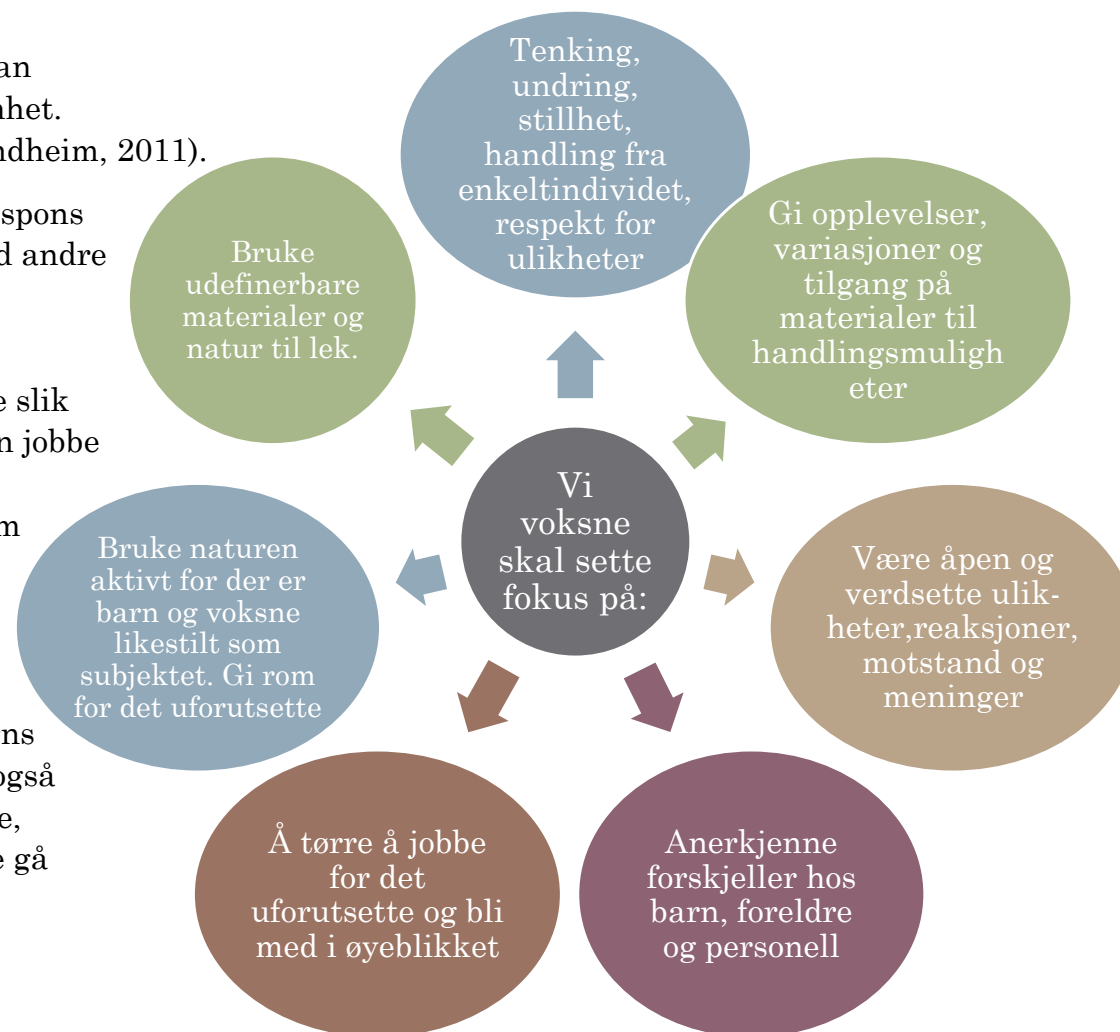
an
nhet.
ndheim, 2011).

spons
d andre

e slik
n jobbe

m

ns
også
e,
e gå

Tenking, undring, stillhet, handling fra enkeltindividet, respekt for ulikheter

Gi opplevelser, variasjoner og tilgang på materialer til handlingsmulighheter

Være åpen og verdsette ulikheter,reaksjoner, motstand og meninger

Anerkjenne forskjeller hos barn, foreldre og personell

Å tørre å jobbe for det uforutsette og bli med i øyeblikket

Bruke naturen aktivt for der er barn og voksne likestilt som subjektet. Gi rom for det uforutsette

Bruke udefinerbare materialer og natur til lek.

Vi voksne skal sette fokus på: